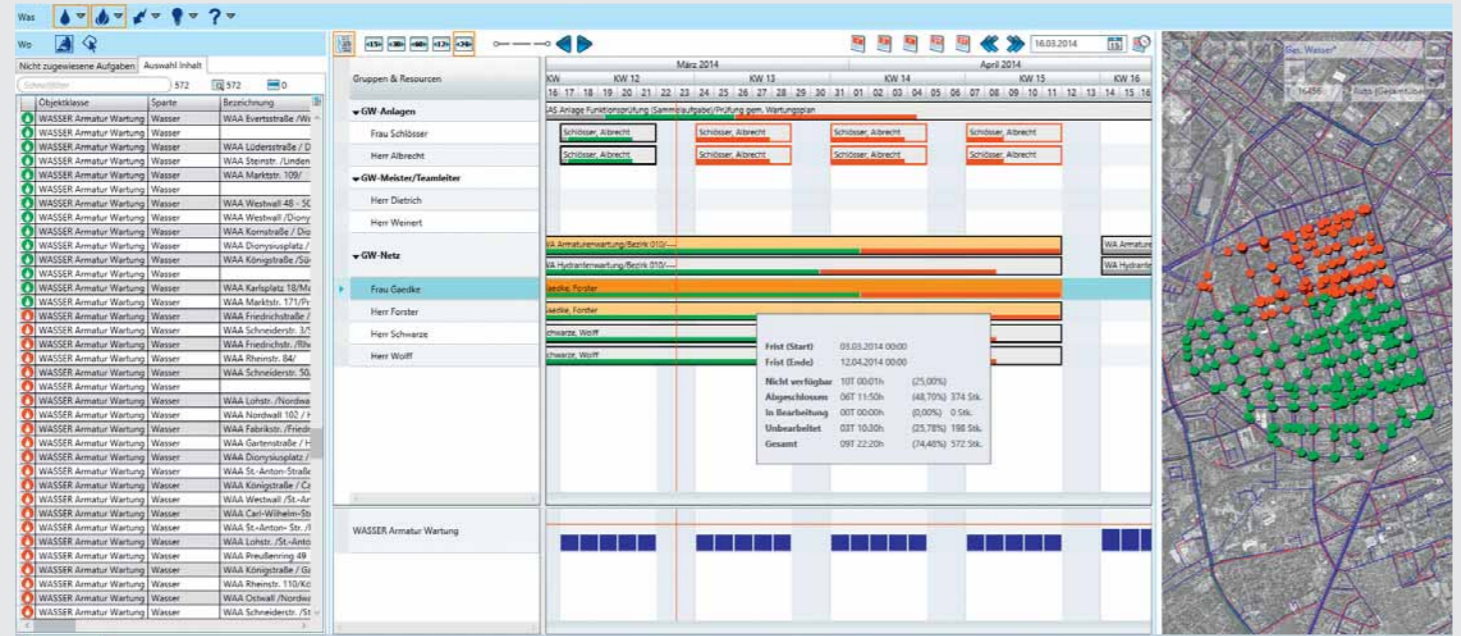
Was

Wo

Nicht zugewiesene Aufgaben | Auswahl Inhalt

572 | 572 | 0

| Objektklasse | Sparte | Bezeichnung |
|---|---|---|
| WASSER Armatur Wartung | Wasser | WAA Evertsstraße /Wi |
| WASSER Armatur Wartung | Wasser | |
| WASSER Armatur Wartung | Wasser | WAA Lüdersstraße / D |
| WASSER Armatur Wartung | Wasser | WAA Steinstr. /Linden |
| WASSER Armatur Wartung | Wasser | WAA Marktstr. 109/ |
| WASSER Armatur Wartung | Wasser | |
| WASSER Armatur Wartung | Wasser | WAA Westwall 48 - 5C |
| WASSER Armatur Wartung | Wasser | WAA Westwall /Diony |
| WASSER Armatur Wartung | Wasser | WAA Kornstraße / Dio |
| WASSER Armatur Wartung | Wasser | WAA Dionysiusplatz / |
| WASSER Armatur Wartung | Wasser | WAA Königstraße /Sü |
| WASSER Armatur Wartung | Wasser | |
| WASSER Armatur Wartung | Wasser | WAA Karlsplatz 18/Ma |
| WASSER Armatur Wartung | Wasser | WAA Marktstr. 171/Pr |
| WASSER Armatur Wartung | Wasser | WAA Friedrichstraße / |
| WASSER Armatur Wartung | Wasser | WAA Schneiderstr. 3/ |
| WASSER Armatur Wartung | Wasser | WAA Friedrichstr. /Rhe |
| WASSER Armatur Wartung | Wasser | WAA Rheinstr. 84/ |
| WASSER Armatur Wartung | Wasser | WAA Schneiderstr. 50, |
| WASSER Armatur Wartung | Wasser | |
| WASSER Armatur Wartung | Wasser | WAA Lohstr. /Nordwa |
| WASSER Armatur Wartung | Wasser | WAA Nordwall 102 / I |
| WASSER Armatur Wartung | Wasser | WAA Fabrikstr. /Fried |
| WASSER Armatur Wartung | Wasser | WAA Gartenstraße / H |
| WASSER Armatur Wartung | Wasser | WAA Dionysiusplatz / |
| WASSER Armatur Wartung | Wasser | WAA St.-Anton-Straße |
| WASSER Armatur Wartung | Wasser | WAA Königstraße / Ca |
| WASSER Armatur Wartung | Wasser | WAA Westwall /St.-Ar |
| WASSER Armatur Wartung | Wasser | WAA Carl-Wilhelm-Str |
| WASSER Armatur Wartung | Wasser | WAA St.-Anton- Str. /I |
| WASSER Armatur Wartung | Wasser | WAA Lohstr. /St.-Anto |
| WASSER Armatur Wartung | Wasser | WAA Preußenring 49 |
| WASSER Armatur Wartung | Wasser | WAA Königstraße / Gi |
| WASSER Armatur Wartung | Wasser | WAA Rheinstr. 110/Kö |
| WASSER Armatur Wartung | Wasser | WAA Ostwall /Nordw |
| WASSER Armatur Wartung | Wasser | WAA Schneiderstr. 51 |

16.03.2014

Gruppen & Resourcen

März 2014 | April 2014
KW | KW 12 | KW 13 | KW 14 | KW 15 | KW 16
16 17 18 19 20 21 22 23 24 25 26 27 28 29 30 31 01 02 03 04 05 06 07 08 09 10 11 12 13 14 15 16

GW-Anlagen
AS Anlage Funktionsprüfung (Sammelaufgabe)/Prüfung gem. Wartungsplan
Frau Schlösser — Schlösser, Albrecht
Herr Albrecht — Schlösser, Albrecht
GW-Meister/Teamleiter
Herr Dietrich
Herr Weinert
GW-Netz
WA Armaturenwartung/Bezirk 010/---
WA Hydrantenwartung/Bezirk 010/---
Frau Gaedke — Gaedke, Forster
Herr Forster — Gaedke, Forster
Herr Schwarze — Schwarze, Wolff
Herr Wolff — Schwarze, Wolff

Frist (Start) 03.03.2014 00:00
Frist (Ende) 12.04.2014 00:00
Nicht verfügbar 10T 00:01h (25,00%)
Abgeschlossen 06T 11:50h (48,70%) 374 Stk.
In Bearbeitung 00T 00:00h (0,00%) 0 Stk.
Unbearbeitet 03T 10:30h (25,78%) 198 Stk.
Gesamt 09T 22:20h (74,48%) 572 Stk.

WASSER Armatur Wartung

Gas, Wasser
1:16456 Auto (Gesamtübers